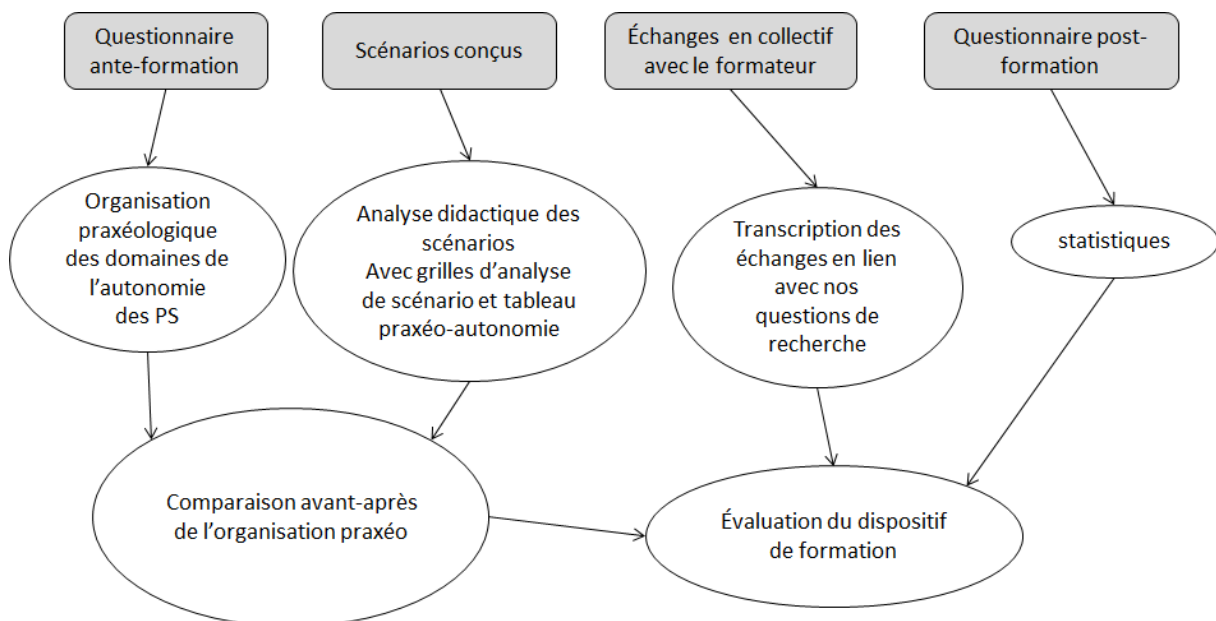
Questionnaire ante-formation

Scénarios conçus

Échanges en collectif avec le formateur

Questionnaire post-formation

Organisation praxéologique des domaines de l'autonomie des PS

Analyse didactique des scénarios Avec grilles d'analyse de scénario et tableau praxéo-autonomie

Transcription des échanges en lien avec nos questions de recherche

statistiques

Comparaison avant-après de l'organisation praxéo

Évaluation du dispositif de formation